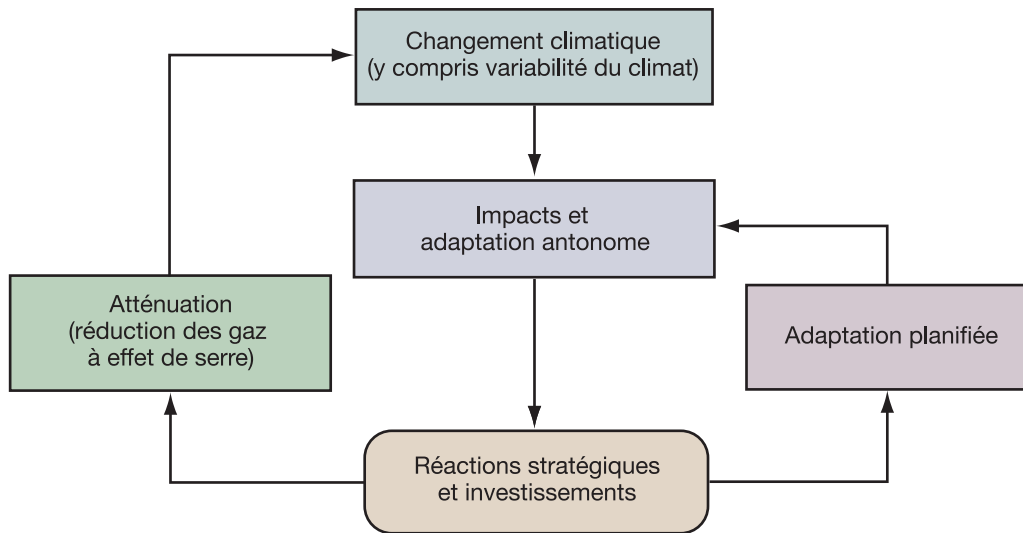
Changement climatique
(y compris variabilité du climat)

Impacts et
adaptation antonome

Atténuation
(réduction des gaz
à effet de serre)

Adaptation planifiée

Réactions stratégiques
et investissements